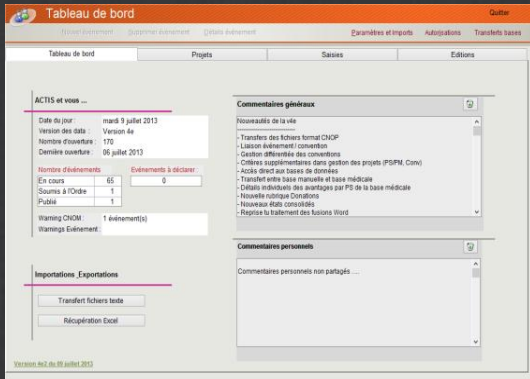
Tableau de bord

Quitter

Nouvel événement Supprimer événement Détails événement

Paramètres et imports Autorisations Transferts bases

Tableau de bord | Projets | Saisies | Editions

ACTIS et vous ...

| Date du jour : | mardi 9 juillet 2013 |
|---|---|
| Version des data : | Version 4e |
| Nombre d'ouverture : | 170 |
| Dernière ouverture : | 06 juillet 2013 |

Nombre d'événements

| En cours | 65 |
|---|---|
| Soumis à l'Ordre | 1 |
| Publié | 1 |

Evénements à déclarer :
0

Warning CNOM : 1 événement(s)
Warnings Evénement :

Importations_Exportations

Transfert fichiers texte

Récupération Excel

Version 4e2 du 09 juillet 2013

Commentaires généraux

Nouveautés de la v4e

- Transfers des fichiers format CNOP
- Liaison événement / convention
- Gestion différentiée des conventions
- Critères supplémentaires dans gestion des projets (PS/PM, Conv)
- Accès direct aux bases de données
- Transfert entre base manuelle et base médicale
- Détails individuels des avantages par PS de la base médicale
- Nouvelle rubrique Donations
- Nouveaux états consolidés
- Reprise tu traitement des fusions Word

Commentaires personnels

Commentaires personnels non partagés ....